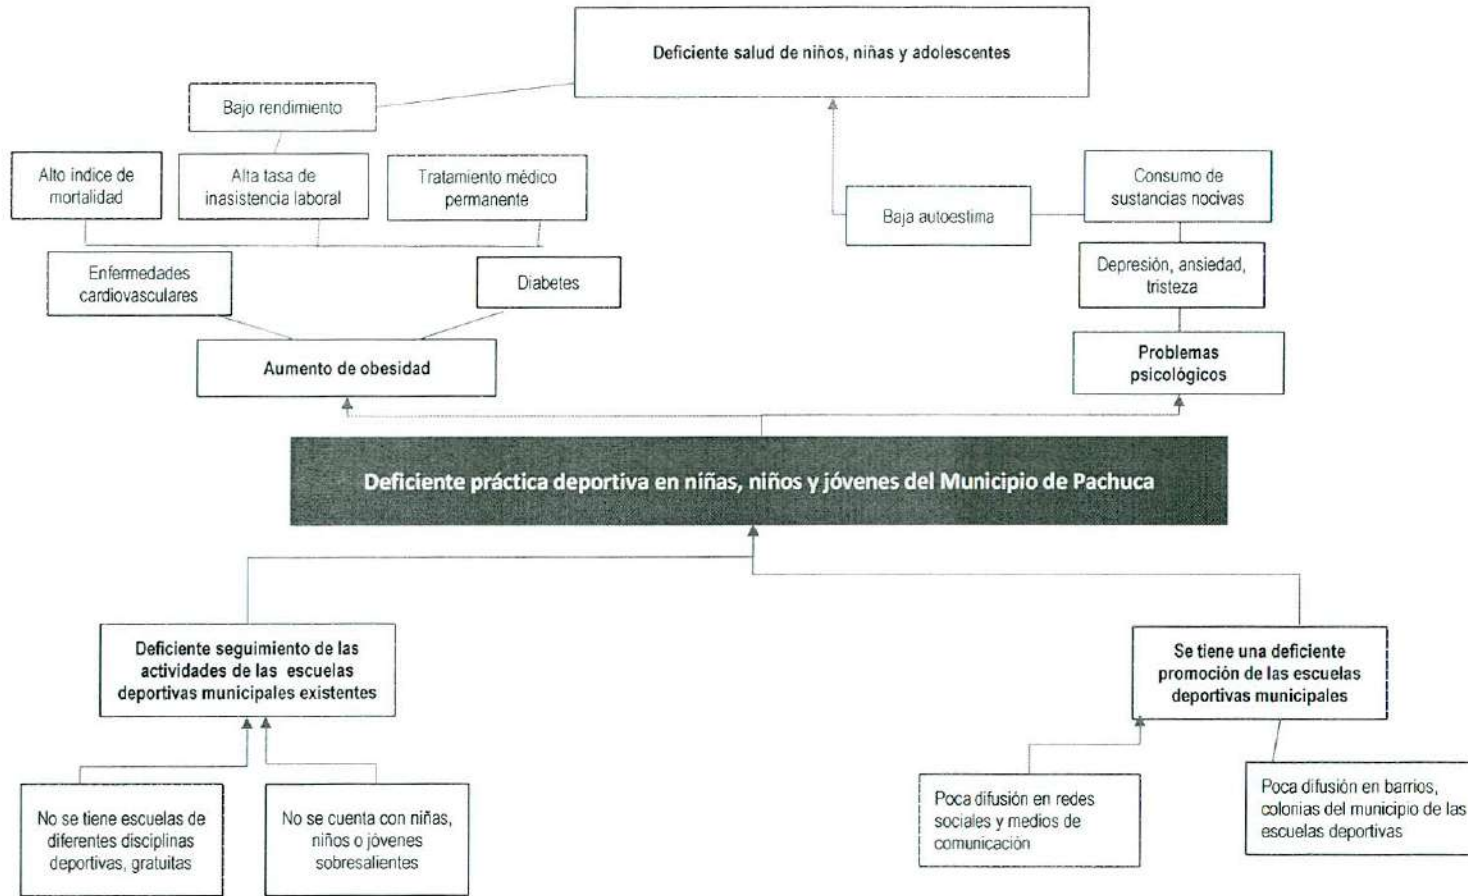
Deficiente salud de niños, niñas y adolescentes

Bajo rendimiento

Alto índice de mortalidad

Alta tasa de inasistencia laboral

Tratamiento médico permanente

Baja autoestima

Consumo de sustancias nocivas

Enfermedades cardiovasculares

Diabetes

Depresión, ansiedad, tristeza

Aumento de obesidad

Problemas psicológicos

Deficiente práctica deportiva en niñas, niños y jóvenes del Municipio de Pachuca

Deficiente seguimiento de las actividades de las escuelas deportivas municipales existentes

Se tiene una deficiente promoción de las escuelas deportivas municipales

No se tiene escuelas de diferentes disciplinas deportivas, gratuitas

No se cuenta con niñas, niños o jóvenes sobresalientes

Poca difusión en redes sociales y medios de comunicación

Poca difusión en barrios, colonias del municipio de las escuelas deportivas